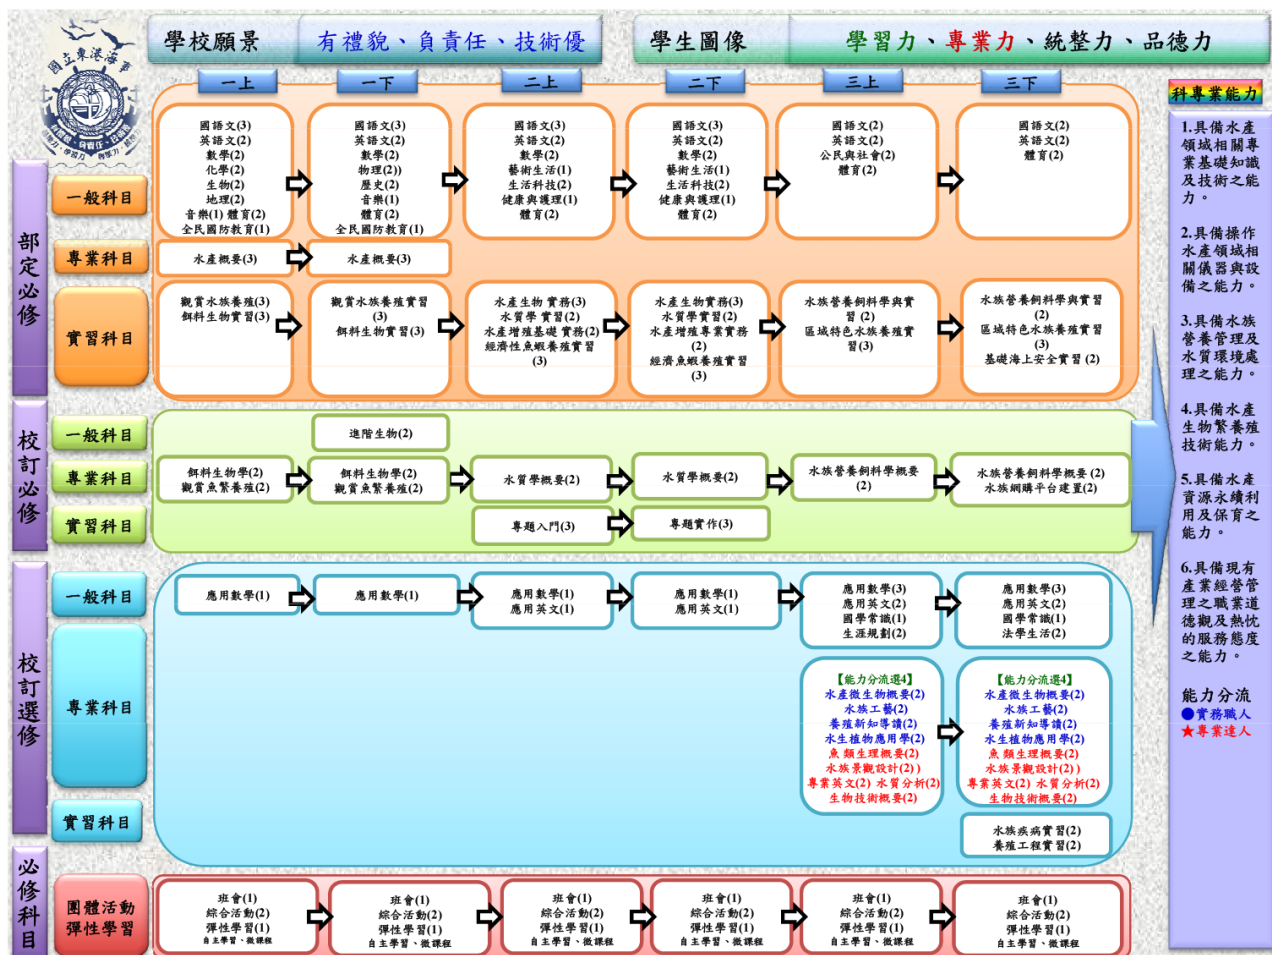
國立東港海事

學校願景 有禮貌、負責任、技術優

學生圖像 學習力、專業力、統整力、品德力

一上 一下 二上 二下 三上 三下

部定必修

一般科目

國語文(3) 英語文(2) 數學(2) 化學(2) 生物(2) 地理(2) 音樂(1) 體育(2) 全民國防教育(1)

國語文(3) 英語文(2) 數學(2) 物理(2)) 歷史(2) 音樂(1) 體育(2) 全民國防教育(1)

國語文(3) 英語文(2) 數學(2) 藝術生活(1) 生活科技(2) 健康與護理(1) 體育(2)

國語文(3) 英語文(2) 數學(2) 藝術生活(1) 生活科技(2) 健康與護理(1) 體育(2)

國語文(2) 英語文(2) 公民與社會(2) 體育(2)

國語文(2) 英語文(2) 體育(2)

專業科目

水產概要(3)

水產概要(3)

實習科目

觀賞水族養殖(3) 餌料生物實習(3)

觀賞水族養殖實習(3) 餌料生物實習(3)

水產生物實務(3) 水質學實習(2) 水產增殖基礎實務(2) 經濟性魚蝦養殖實習(3)

水產生物實務(3) 水質學實習(2) 水產增殖專業實務(2) 經濟魚蝦養殖實習(3)

水族營養飼料學與實習(2) 區域特色水族養殖實習(3)

水族營養飼料學與實習(2) 區域特色水族養殖實習(3) 基礎海上安全實習(2)

校訂必修

一般科目

進階生物(2)

專業科目

餌料生物學(2) 觀賞魚繁養殖(2)

餌料生物學(2) 觀賞魚繁養殖(2)

水質學概要(2)

水質學概要(2)

水族營養飼料學概要(2)

水族營養飼料學概要(2) 水族網購平台建置(2)

實習科目

專題入門(3)

專題實作(3)

校訂選修

一般科目

應用數學(1)

應用數學(1)

應用數學(1) 應用英文(1)

應用數學(1) 應用英文(1)

應用數學(3) 應用英文(2) 國學常識(1) 生涯規劃(2)

應用數學(3) 應用英文(2) 國學常識(1) 法學生活(2)

專業科目

【能力分流選4】 水產微生物概要(2) 水族工藝(2) 養殖新知導讀(2) 水生植物應用學(2) 魚類生理概要(2) 水族景觀設計(2)) 專業英文(2) 水質分析(2) 生物技術概要(2)

【能力分流選4】 水產微生物概要(2) 水族工藝(2) 養殖新知導讀(2) 水生植物應用學(2) 魚類生理概要(2) 水族景觀設計(2)) 專業英文(2) 水質分析(2) 生物技術概要(2)

實習科目

水族疾病實習(2) 養殖工程實習(2)

必修科目

團體活動 彈性學習

班會(1) 綜合活動(2) 彈性學習(1) 自主學習、微課程

班會(1) 綜合活動(2) 彈性學習(1) 自主學習、微課程

班會(1) 綜合活動(2) 彈性學習(1) 自主學習、微課程

班會(1) 綜合活動(2) 彈性學習(1) 自主學習、微課程

班會(1) 綜合活動(2) 彈性學習(1) 自主學習、微課程

班會(1) 綜合活動(2) 彈性學習(1) 自主學習、微課程

科專業能力

1.具備水產領域相關專業基礎知識及技術之能力。

2.具備操作水產領域相關儀器與設備之能力。

3.具備水族營養管理及水質環境處理之能力。

4.具備水產生物繁養殖技術能力。

5.具備水產資源永續利用及保育之能力。

6.具備現有產業經營管理之職業道德觀及熱忱的服務態度之能力。

能力分流
●實務職人
★專業達人